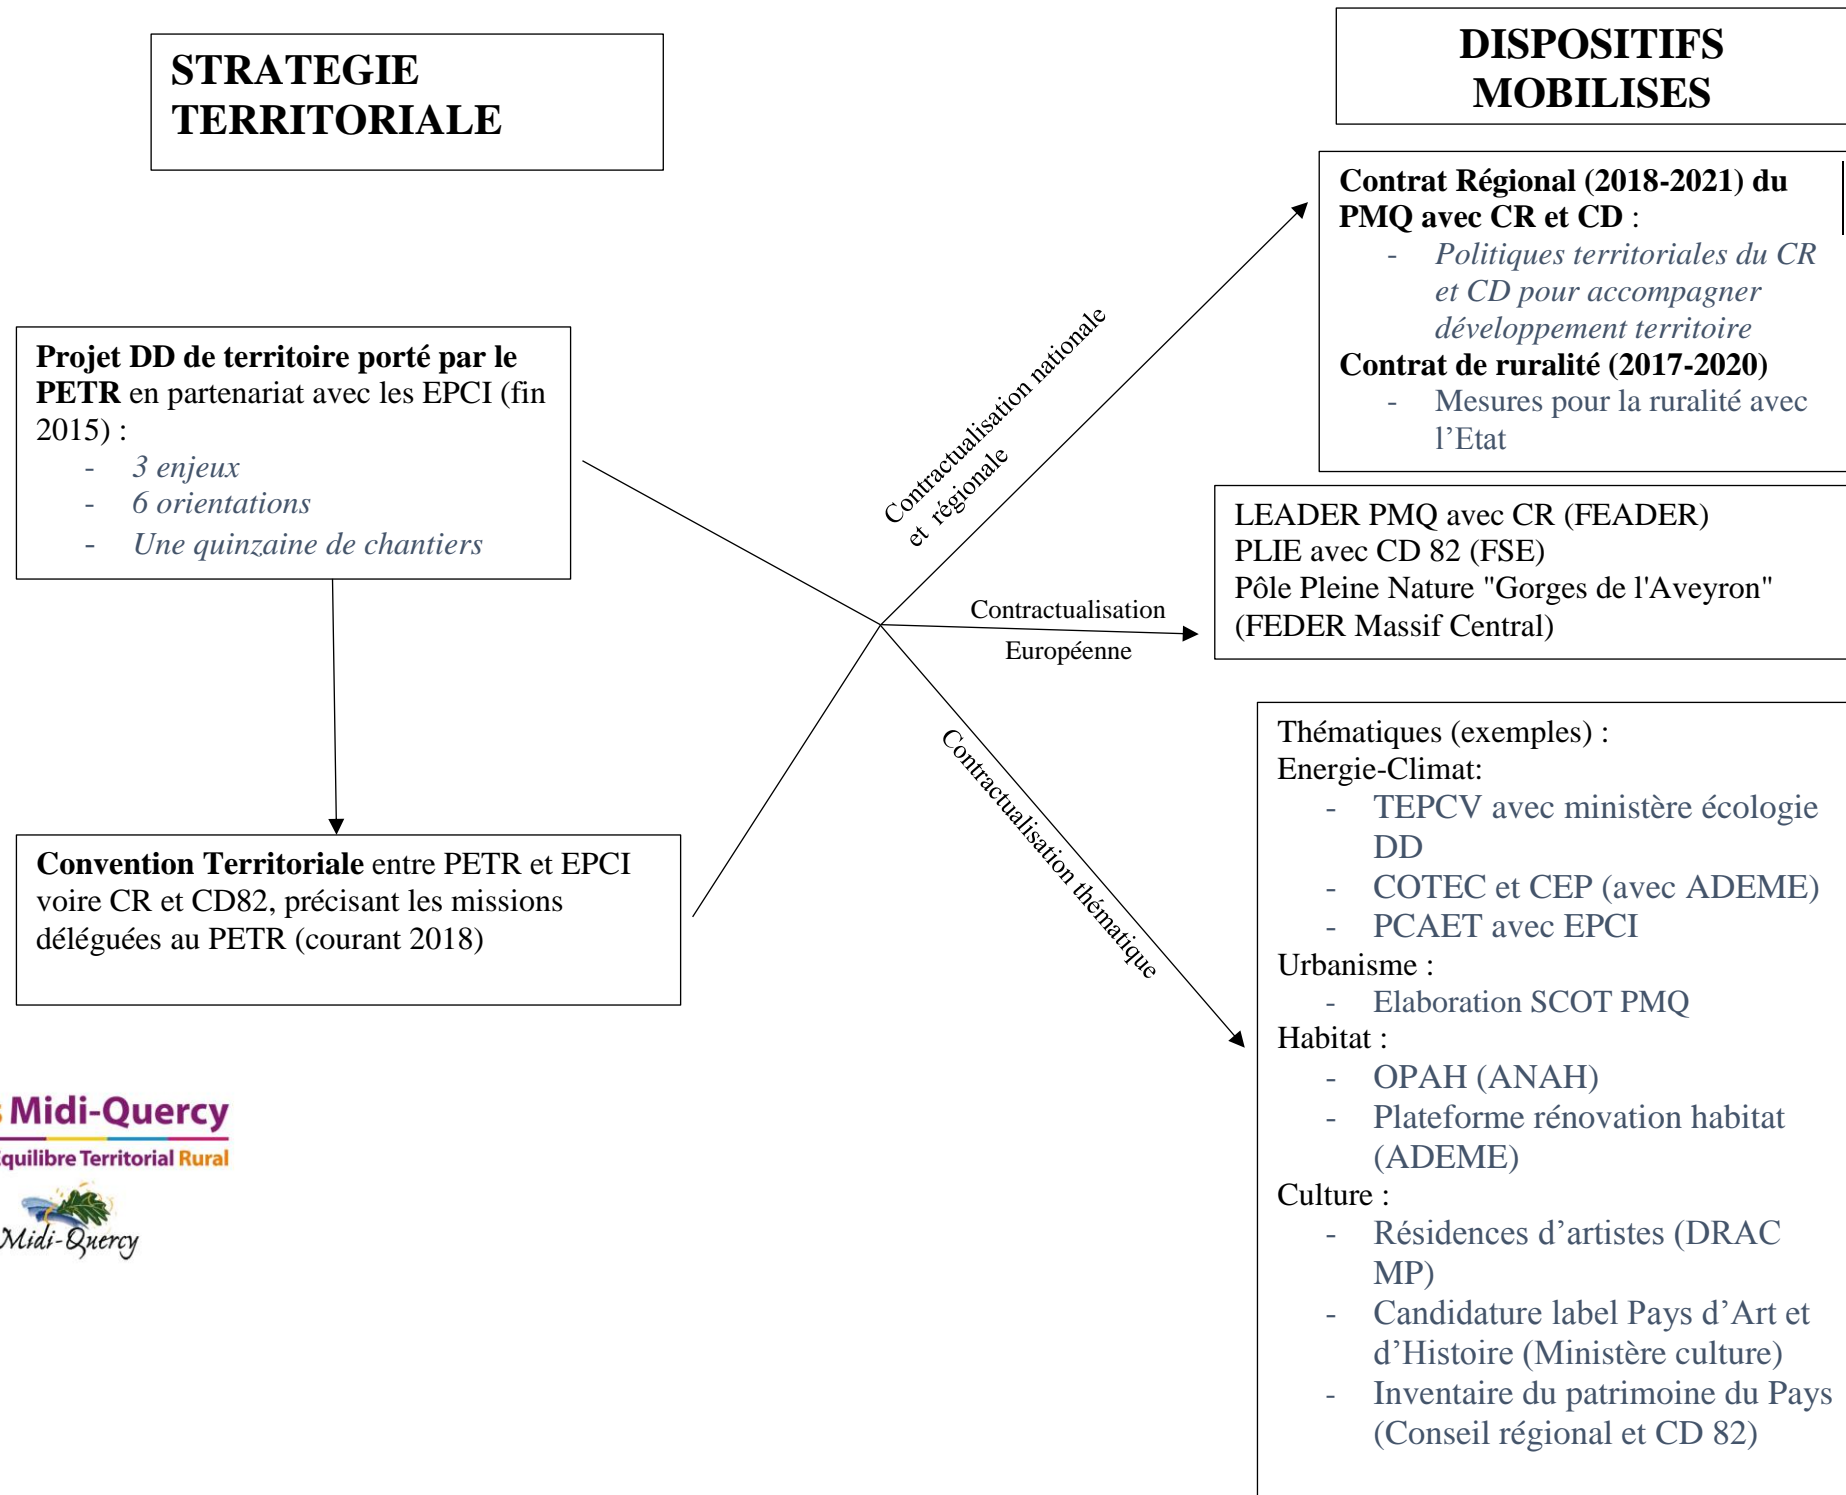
STRATEGIE TERRITORIALE

DISPOSITIFS MOBILISES

Projet DD de territoire porté par le PETR en partenariat avec les EPCI (fin 2015) :
- 3 enjeux
- 6 orientations
- Une quinzaine de chantiers

Convention Territoriale entre PETR et EPCI voire CR et CD82, précisant les missions déléguées au PETR (courant 2018)

Contractualisation nationale et régionale

Contractualisation Européenne

Contractualisation thématique

Contrat Régional (2018-2021) du PMQ avec CR et CD :
- Politiques territoriales du CR et CD pour accompagner développement territoire
Contrat de ruralité (2017-2020)
- Mesures pour la ruralité avec l'Etat

LEADER PMQ avec CR (FEADER)
PLIE avec CD 82 (FSE)
Pôle Pleine Nature "Gorges de l'Aveyron" (FEDER Massif Central)

Thématiques (exemples) :
Energie-Climat:
- TEPCV avec ministère écologie DD
- COTEC et CEP (avec ADEME)
- PCAET avec EPCI
Urbanisme :
- Elaboration SCOT PMQ
Habitat :
- OPAH (ANAH)
- Plateforme rénovation habitat (ADEME)
Culture :
- Résidences d'artistes (DRAC MP)
- Candidature label Pays d'Art et d'Histoire (Ministère culture)
- Inventaire du patrimoine du Pays (Conseil régional et CD 82)

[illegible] Midi-Quercy
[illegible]quilibre Territorial Rural
Midi-Quercy